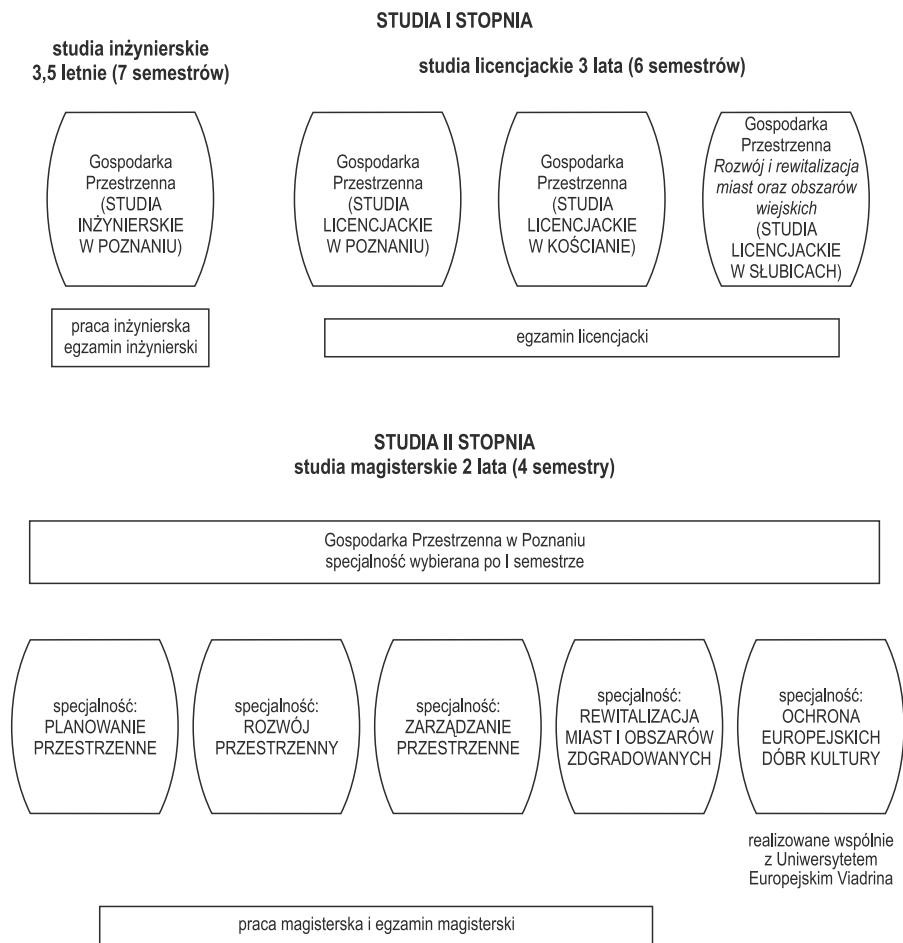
STUDIA I STOPNIA

studia inżynierskie 3,5 letnie (7 semestrów)

studia licencjackie 3 lata (6 semestrów)

Gospodarka Przestrzenna (STUDIA INŻYNIERSKIE W POZNANIU)

Gospodarka Przestrzenna (STUDIA LICENCJACKIE W POZNANIU)

Gospodarka Przestrzenna (STUDIA LICENCJACKIE W KOŚCIANIE)

Gospodarka Przestrzenna *Rozwój i rewitalizacja miast oraz obszarów wiejskich* (STUDIA LICENCJACKIE W SŁUBICACH)

praca inżynierska egzamin inżynierski

egzamin licencjacki

STUDIA II STOPNIA
studia magisterskie 2 lata (4 semestry)

Gospodarka Przestrzenna w Poznaniu
specjalność wybierana po I semestrze

specjalność: PLANOWANIE PRZESTRZENNE

specjalność: ROZWÓJ PRZESTRZENNY

specjalność: ZARZĄDZANIE PRZESTRZENNE

specjalność: REWITALIZACJA MIAST I OBSZARÓW ZDGRADOWANYCH

specjalność: OCHRONA EUROPEJSKICH DÓBR KULTURY

realizowane wspólnie z Uniwersytetem Europejskim Viadrina

praca magisterska i egzamin magisterski